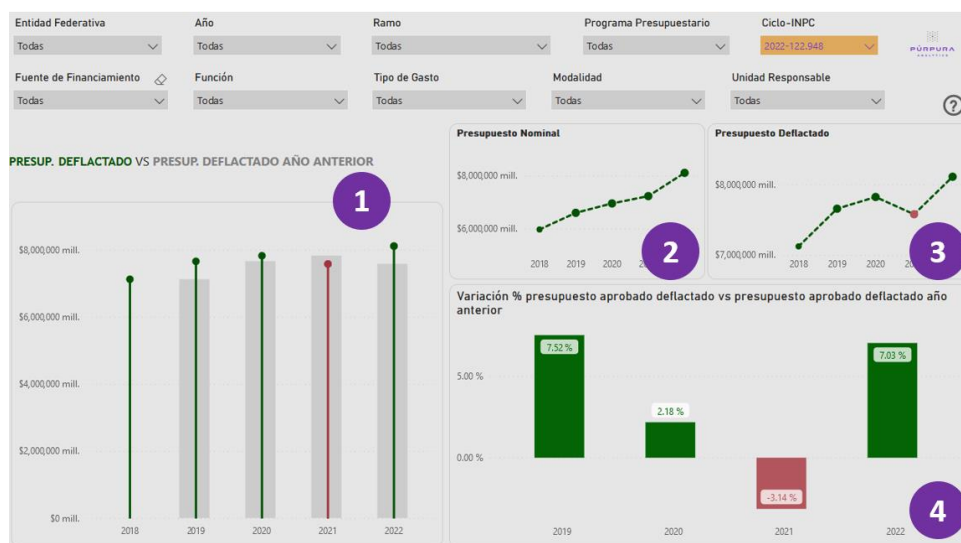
Entidad Federativa
Todas
Año
Todas
Ramo
Todas
Programa Presupuestario
Todas
Ciclo-INPC
2022-122.948
PÚRPURA ANALYTICS

Fuente de Financiamiento
Todas
Función
Todas
Tipo de Gasto
Todas
Modalidad
Todas
Unidad Responsable
Todas
?

PRESUP. DEFLACTADO VS PRESUP. DEFLACTADO AÑO ANTERIOR

1

$8,000,000 mill.
$6,000,000 mill.
$4,000,000 mill.
$2,000,000 mill.
$0 mill.
2018 2019 2020 2021 2022

Presupuesto Nominal
$8,000,000 mill.
$6,000,000 mill.
2018 2019 2020 20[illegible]
2

Presupuesto Deflactado
$8,000,000 mill.
$7,000,000 mill.
2018 2019 2020 20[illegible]
3

Variación % presupuesto aprobado deflactado vs presupuesto aprobado deflactado año anterior
5.00 %
0.00 %
7.52 %
2.18 %
-3.14 %
7.03 %
2019 2020 2021 2022
4